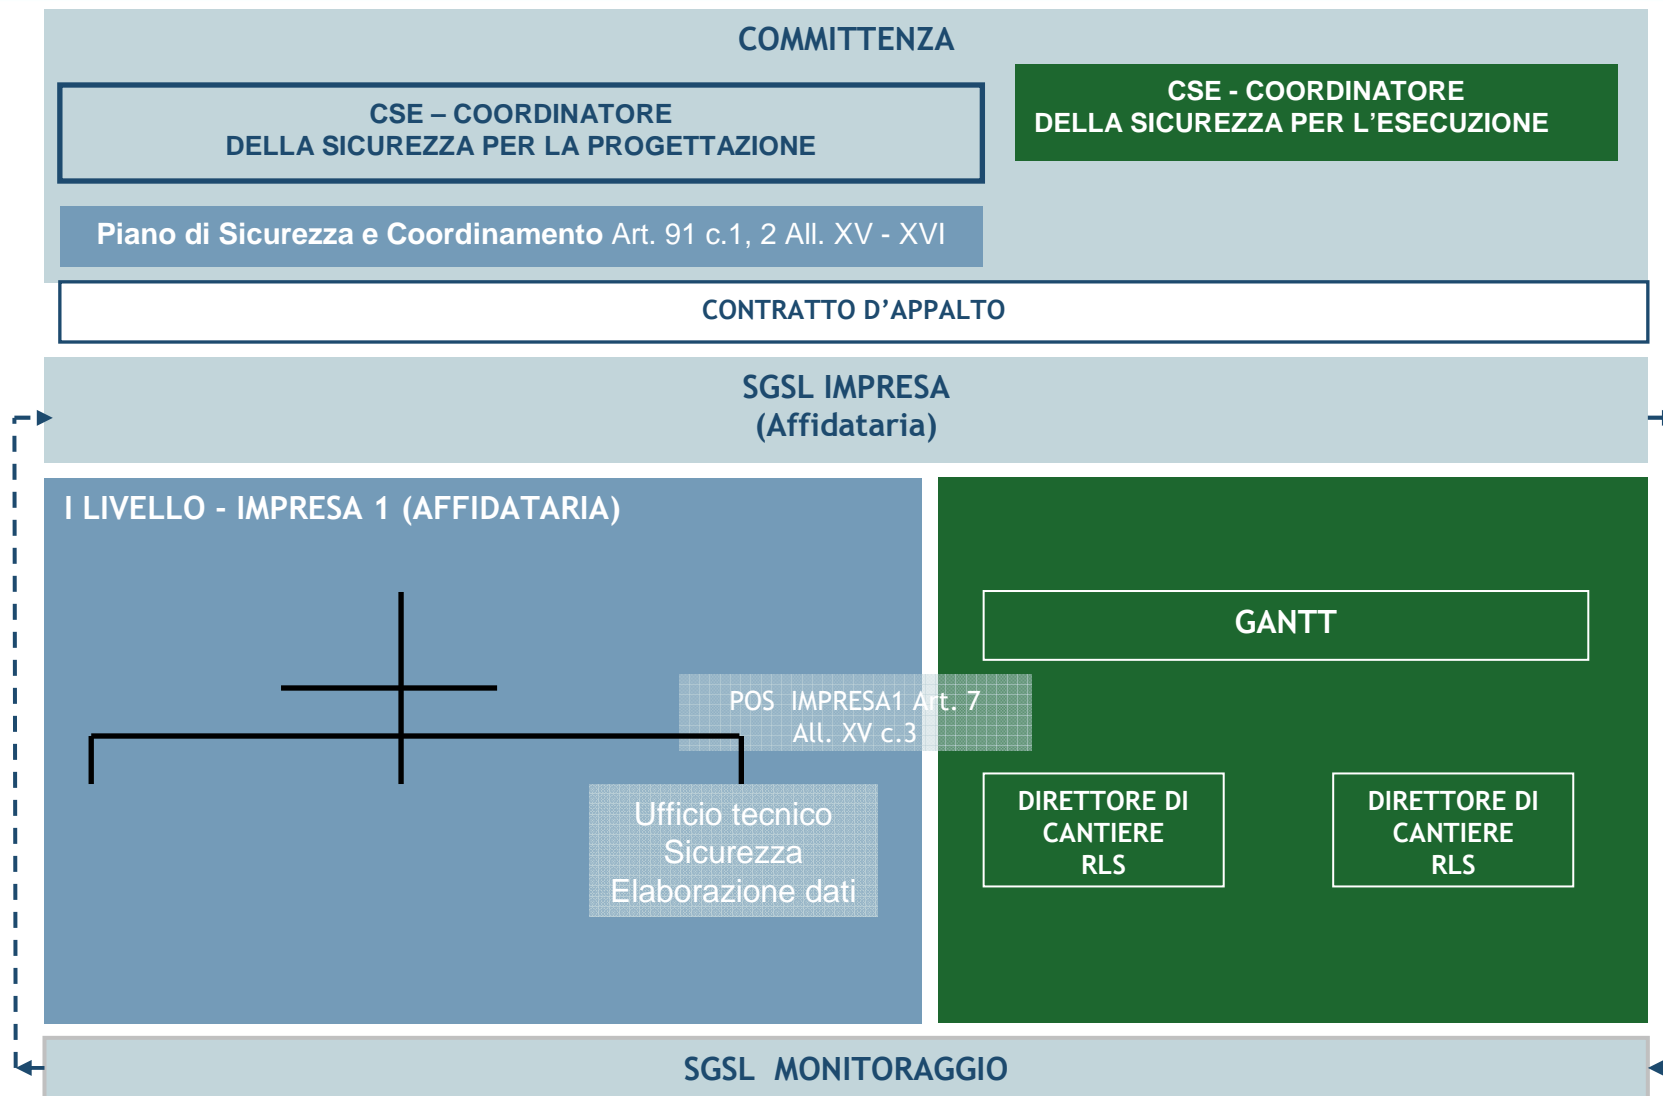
COMMITTENZA

CSE – COORDINATORE
DELLA SICUREZZA PER LA PROGETTAZIONE

CSE - COORDINATORE
DELLA SICUREZZA PER L'ESECUZIONE

Piano di Sicurezza e Coordinamento Art. 91 c.1, 2 All. XV - XVI

CONTRATTO D'APPALTO

SGSL IMPRESA
(Affidataria)

I LIVELLO - IMPRESA 1 (AFFIDATARIA)

POS IMPRESA1 Art. 7
All. XV c.3

Ufficio tecnico
Sicurezza
Elaborazione dati

GANTT

DIRETTORE DI
CANTIERE
RLS

DIRETTORE DI
CANTIERE
RLS

SGSL MONITORAGGIO